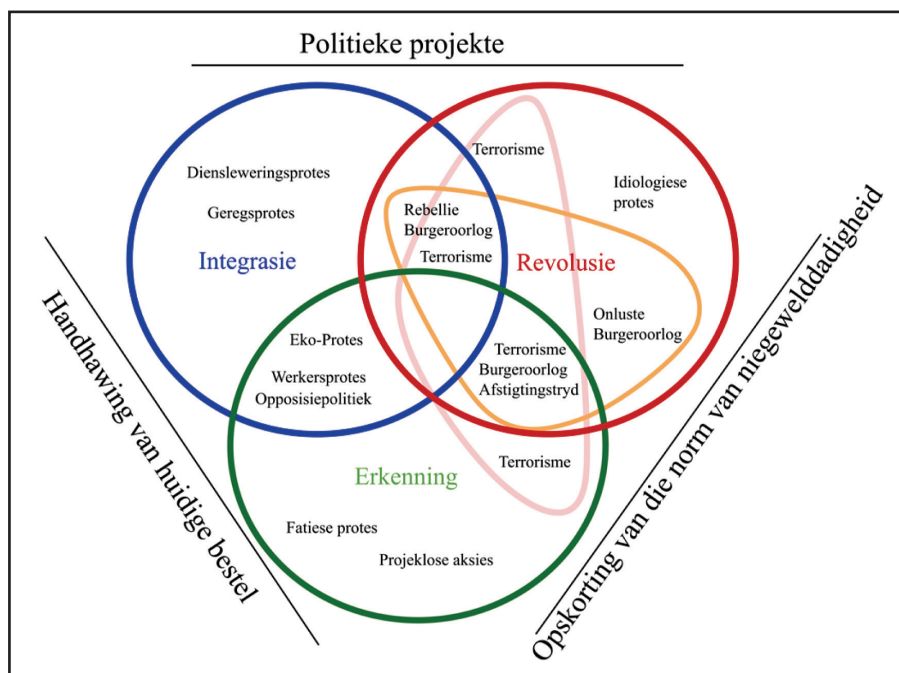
Politieke projekte

Diensleweringsprotes

Geregsprotes

Integrasie

Terrorisme

Idiologiese protes

Rebellie
Burgeroorlog

Terrorisme

Revolusie

Onluste
Burgeroorlog

Eko-Protes

Werkersprotes
Opposisiepolitiek

Terrorisme
Burgeroorlog
Afstigtingstryd

Terrorisme

Erkenning

Fatiese protes

Projeklose aksies

Handhawing van huidige bestel

Opskorting van die norm van niegewelddadigheid